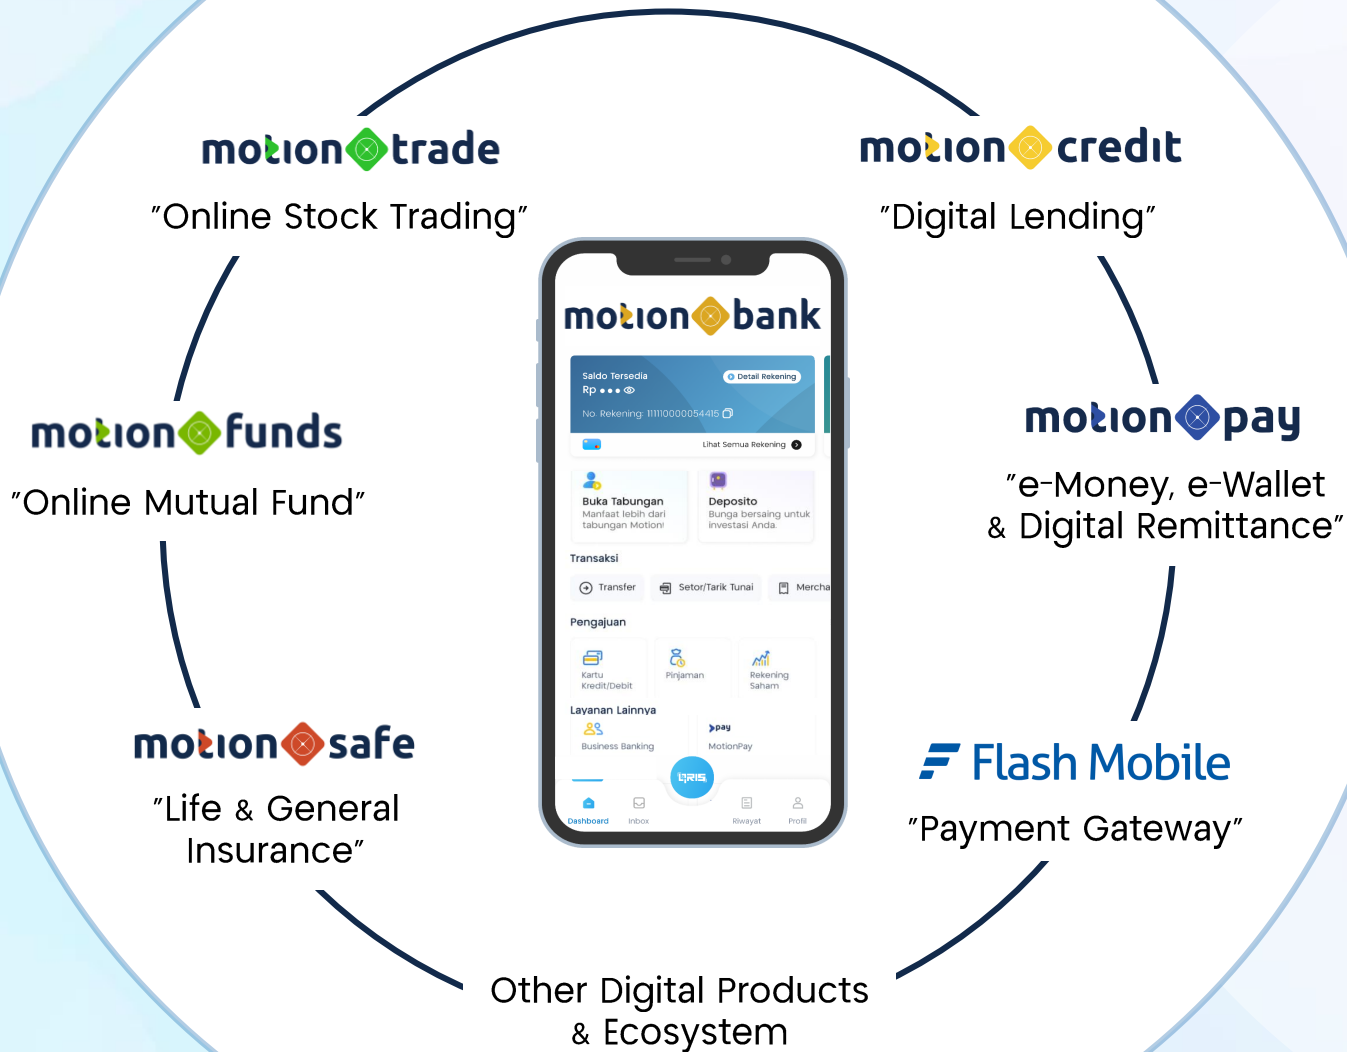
motion trade
"Online Stock Trading"

motion credit
"Digital Lending"

motion funds
"Online Mutual Fund"

motion pay
"e-Money, e-Wallet & Digital Remittance"

motion safe
"Life & General Insurance"

Flash Mobile
"Payment Gateway"

Other Digital Products & Ecosystem

motion bank

Saldo Tersedia
Rp • • • •
Detail Rekening
No. Rekening: 1111000054415
Lihat Semua Rekening

Buka Tabungan
Manfaat lebih dari tabungan Motion!

Deposito
Bunga bersaing untuk investasi Anda.

Transaksi
Transfer
Setor/Tarik Tunai
Mercha

Pengajuan
Kartu Kredit/Debit
Pinjaman
Rekening Saham

Layanan Lainnya
Business Banking
pay
MotionPay

QRIS

Dashboard
Inbox
Riwayat
Profil